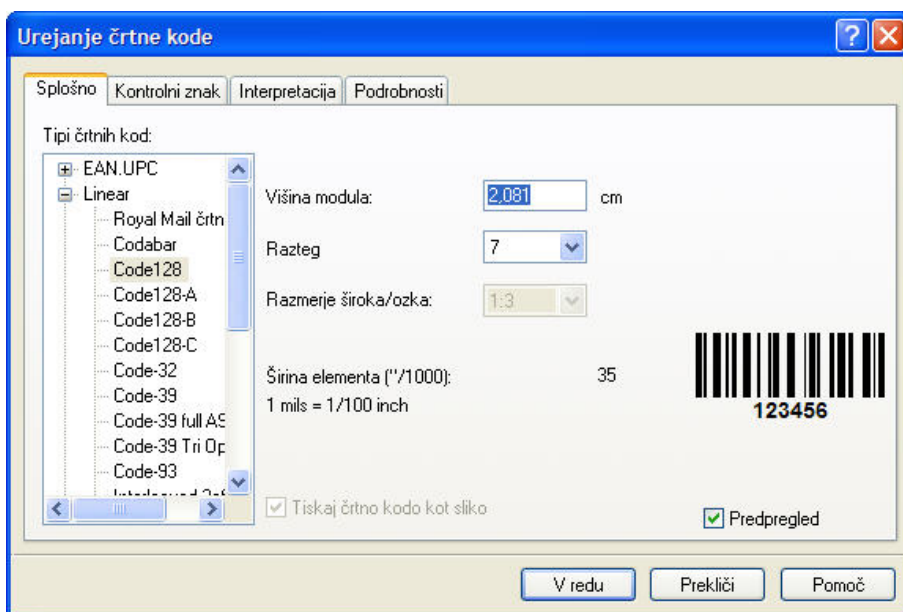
Urejanje črtne kode

Splošno | Kontrolni znak | Interpretacija | Podrobnosti

Tipi črtnih kod:

EAN.UPC
Linear
Royal Mail črtn
Codabar
Code128
Code128-A
Code128-B
Code128-C
Code-32
Code-39
Code-39 full AS
Code-39 Tri Op
Code-93
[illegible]

Višina modula: 2,081 cm

Razteg 7

Razmerje široka/ozka: 1:3

Širina elementa ("/1000): 35
1 mils = 1/100 inch

123456

Tiskaj črtno kodo kot sliko

Predpregled

V redu | Prekliči | Pomoč